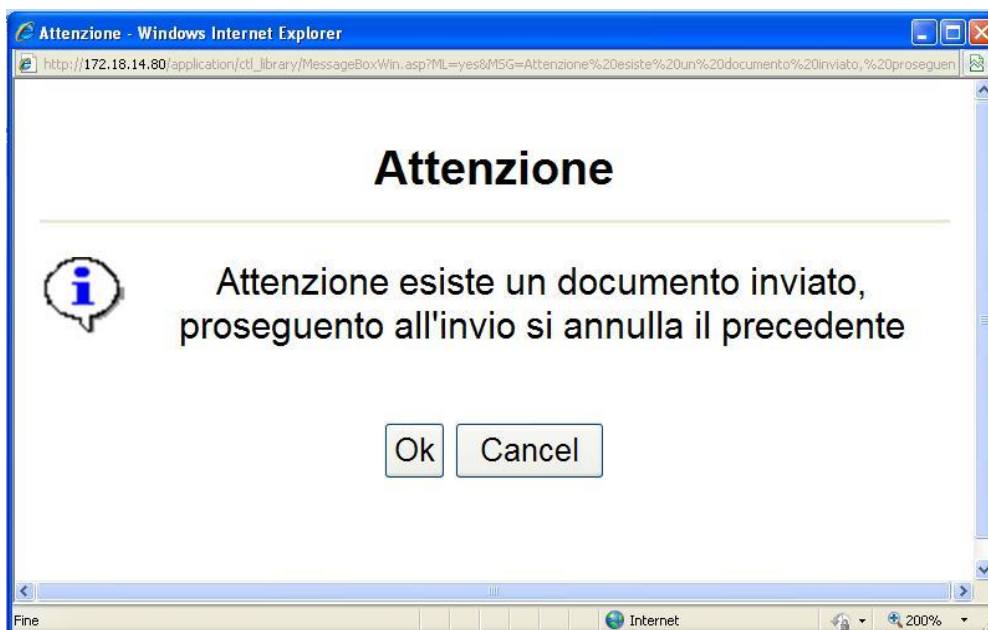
Attenzione - Windows Internet Explorer

http://172.18.14.80/application/ctl_library/MessageBoxWin.asp?ML=yes&MSG=Attenzione%20esiste%20un%20documento%20inviato,%20proseguen

Attenzione

Attenzione esiste un documento inviato, proseguento all'invio si annulla il precedente

Ok Cancel

Fine

Internet

200%